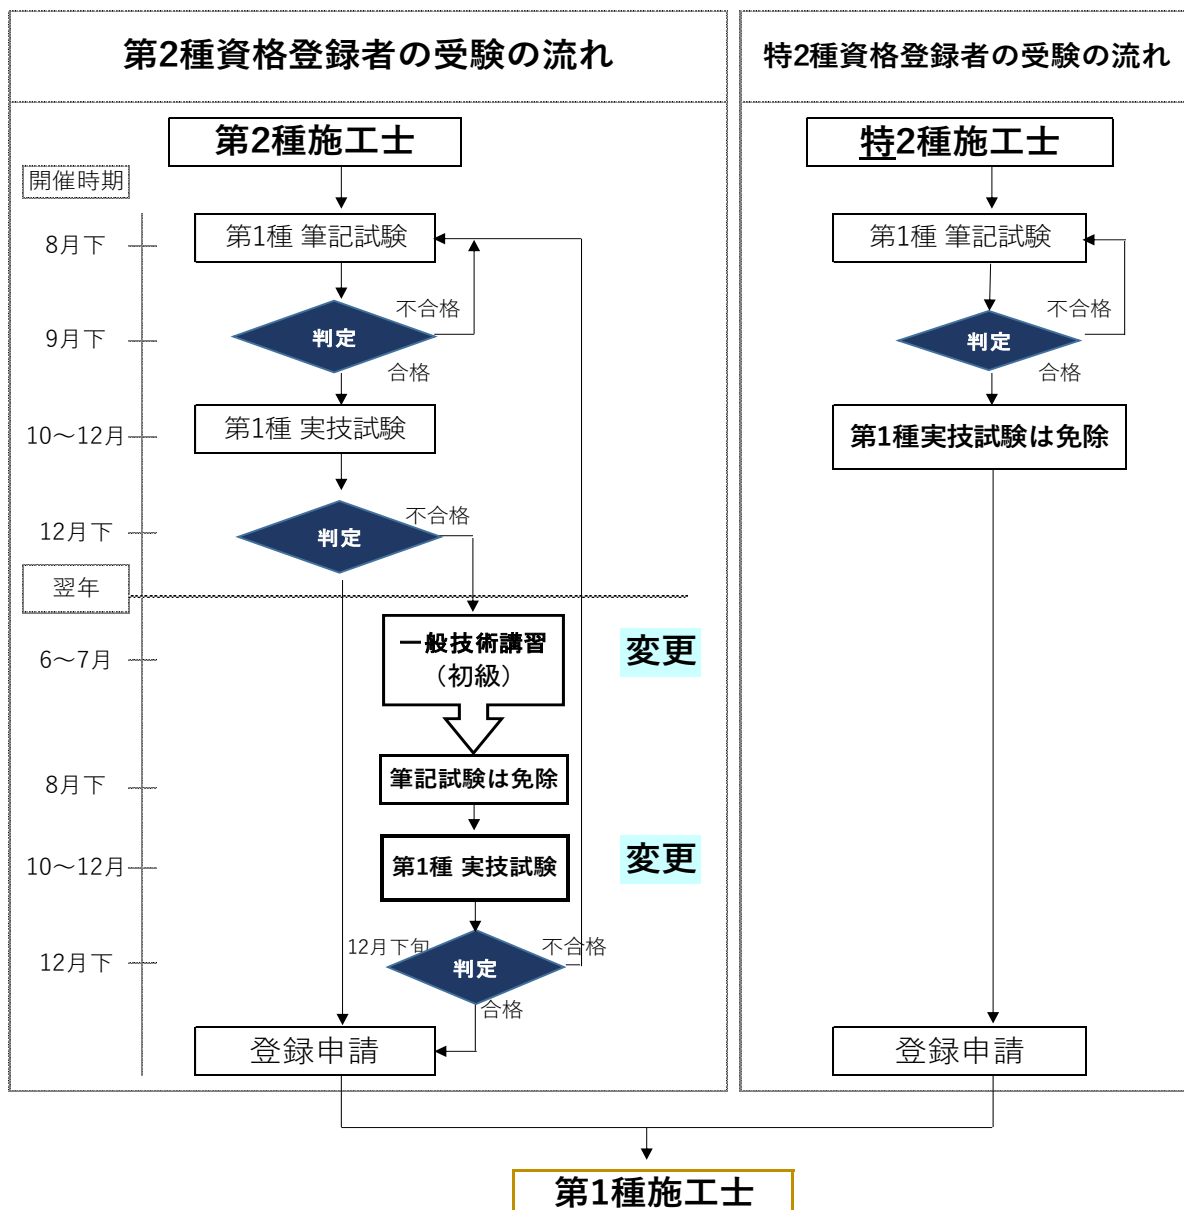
第2種資格登録者の受験の流れ

第2種施工士

開催時期

8月下

第1種 筆記試験

9月下

判定

不合格

合格

10～12月

第1種 実技試験

12月下

判定

不合格

翌年

6～7月

一般技術講習（初級）

変更

8月下

筆記試験は免除

10～12月

第1種 実技試験

変更

12月下

12月下旬

判定

不合格

合格

登録申請

特2種資格登録者の受験の流れ

特2種施工士

第1種 筆記試験

不合格

判定

合格

第1種実技試験は免除

登録申請

第1種施工士